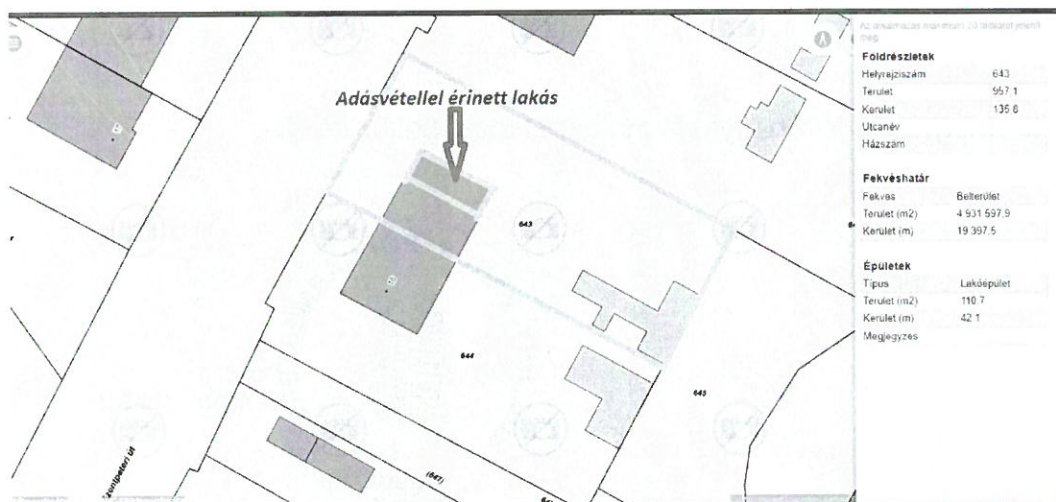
Az alkalmazás maximum 20 találatot jelenít meg

Földrészletek

| | |
|---|---|
| Helyrajziszám | 643 |
| Terület | 957.1 |
| Kerület | 135.8 |
| Utcanév | |
| Házszám | |

Fekvéshatár

| | |
|---|---|
| Fekvés | Belterület |
| Terület (m2) | 4 931 597.9 |
| Kerület (m) | 19 397.5 |

Épületek

| | |
|---|---|
| Típus | Lakóépület |
| Terület (m2) | 110.7 |
| Kerület (m) | 42.1 |
| Megjegyzés | |

Adásvétellel érintett lakás

643

644

645

(641)

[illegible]péteri út